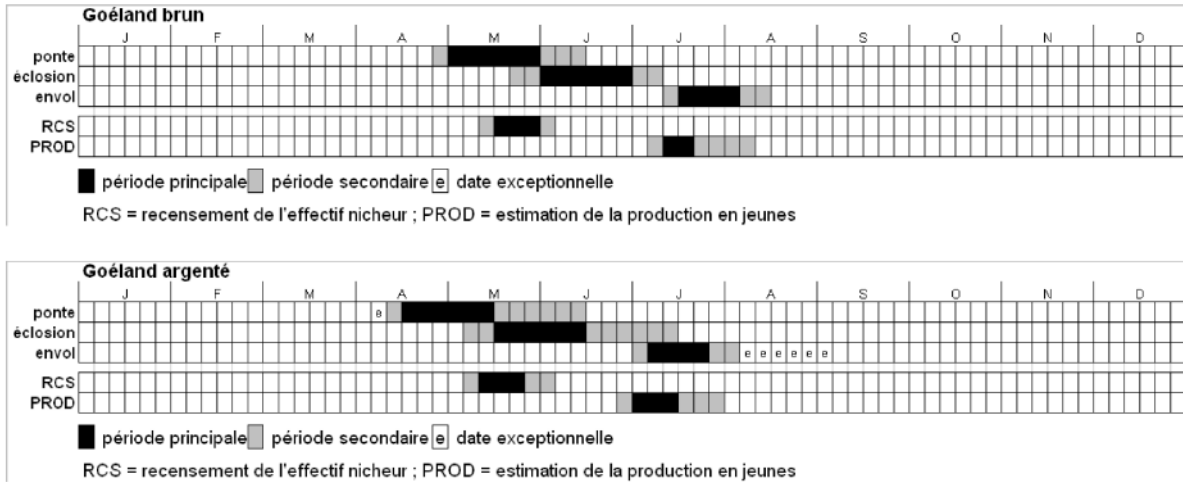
Goéland brun

| | J | F | M | A | M | J | J | A | S | O | N | D |
|---|---|---|---|---|---|---|---|---|---|---|---|---|
| ponte | | | | | | | | | | | | |
| éclosion | | | | | | | | | | | | |
| envol | | | | | | | | | | | | |
| RCS | | | | | | | | | | | | |
| PROD | | | | | | | | | | | | |

période principale période secondaire e date exceptionnelle

RCS = recensement de l'effectif nicheur ; PROD = estimation de la production en jeunes

Goéland argenté

| | J | F | M | A | M | J | J | A | S | O | N | D |
|---|---|---|---|---|---|---|---|---|---|---|---|---|
| ponte | | | | e | | | | | | | | |
| éclosion | | | | | | | | | | | | |
| envol | | | | | | | | e e e e e e | | | | |
| RCS | | | | | | | | | | | | |
| PROD | | | | | | | | | | | | |

période principale période secondaire e date exceptionnelle

RCS = recensement de l'effectif nicheur ; PROD = estimation de la production en jeunes